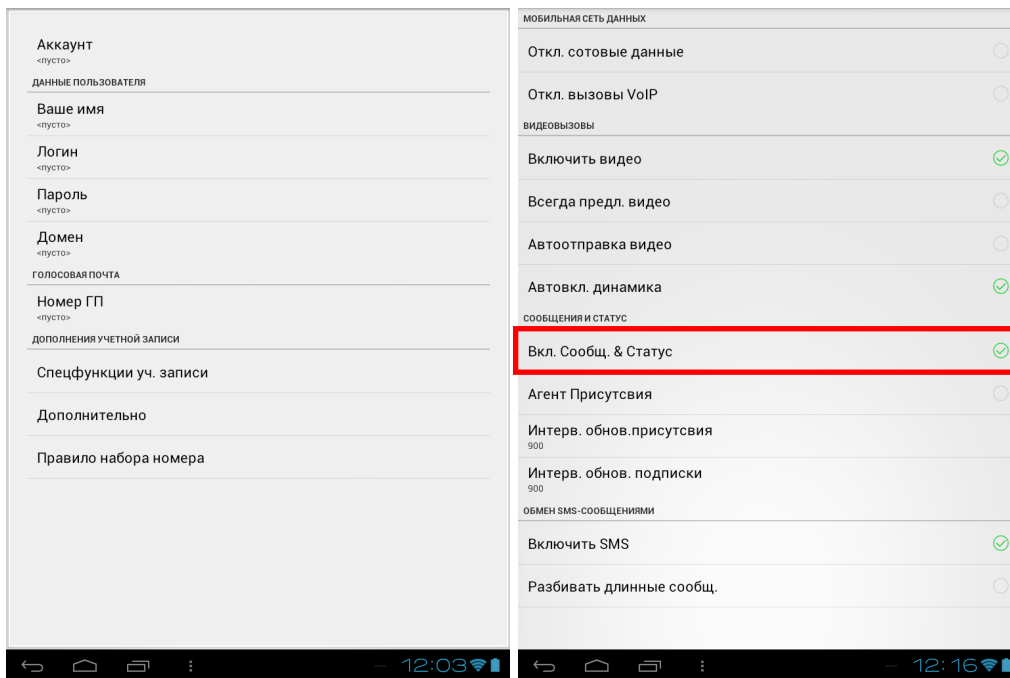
Аккаунт
<пусто>

ДАННЫЕ ПОЛЬЗОВАТЕЛЯ

Ваше имя
<пусто>

Логин
<пусто>

Пароль
<пусто>

Домен
<пусто>

ГОЛОСОВАЯ ПОЧТА

Номер ГП
<пусто>

ДОПОЛНЕНИЯ УЧЕТНОЙ ЗАПИСИ

Спецфункции уч. записи

Дополнительно

Правило набора номера

12:03

МОБИЛЬНАЯ СЕТЬ ДАННЫХ

Откл. сотовые данные

Откл. вызовы VoIP

ВИДЕОВЫЗОВЫ

Включить видео

Всегда предл. видео

Автоотправка видео

Автовкл. динамика

СООБЩЕНИЯ И СТАТУС

Вкл. Сообщ. & Статус

Агент Присутсвия

Интерв. обнов.присутсвия
900

Интерв. обнов. подписки
900

ОБМЕН SMS-СООБЩЕНИЯМИ

Включить SMS

Разбивать длинные сообщ.

12:16